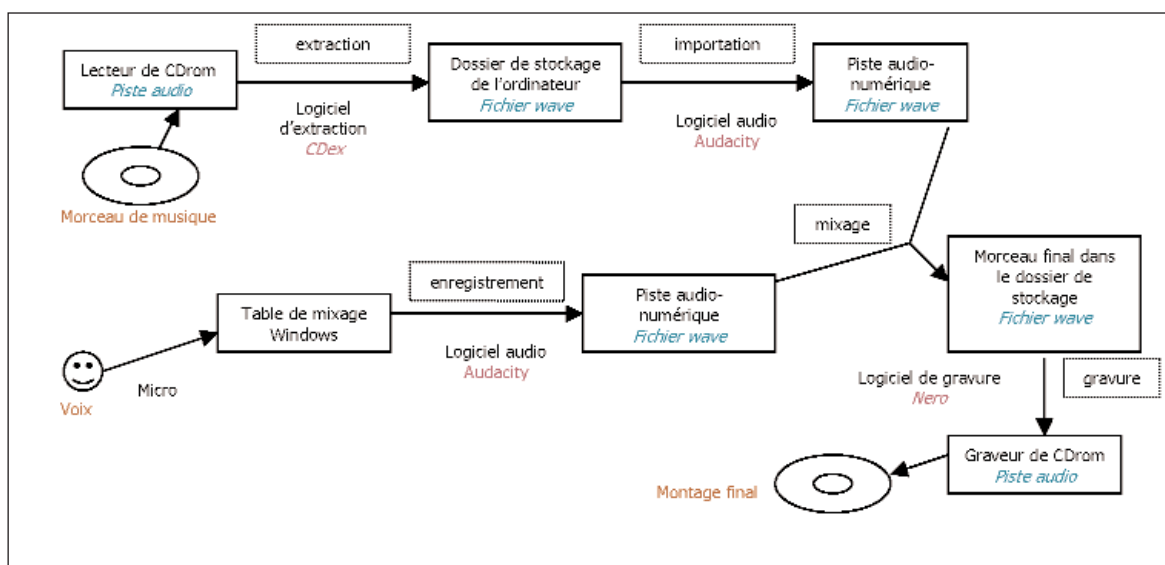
extraction

Lecteur de CDrom
Piste audio

Logiciel d'extraction
CDex

Morceau de musique

Dossier de stockage de l'ordinateur
Fichier wave

importation

Logiciel audio
Audacity

Piste audio-numérique
Fichier wave

mixage

enregistrement

Table de mixage Windows

Micro

Voix

Logiciel audio
Audacity

Piste audio-numérique
Fichier wave

Morceau final dans le dossier de stockage
Fichier wave

Logiciel de gravure
Nero

gravure

Graveur de CDrom
Piste audio

Montage final